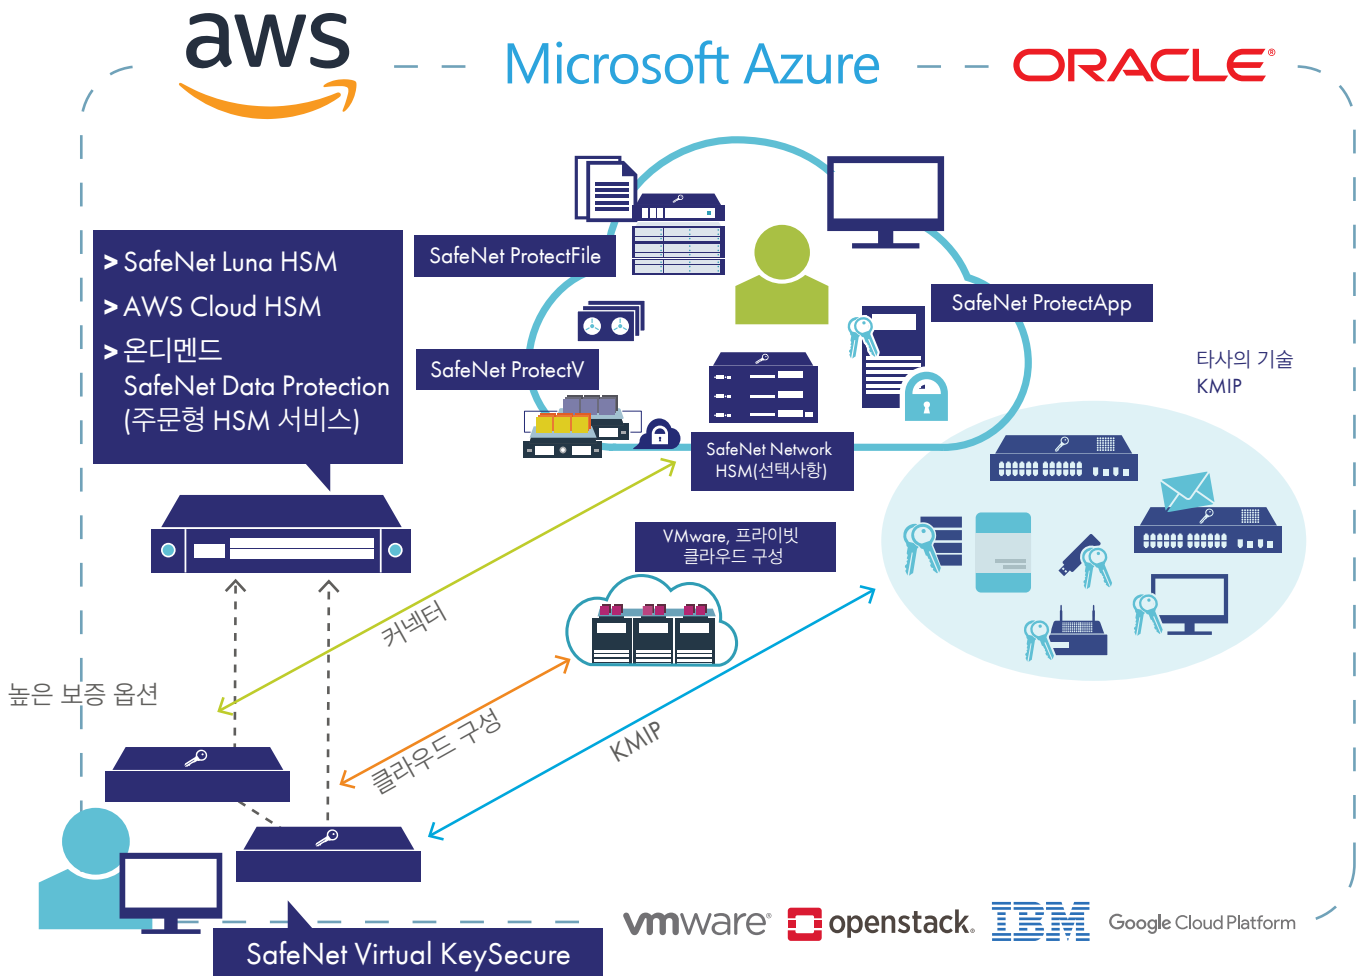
aws

Microsoft Azure

ORACLE

> SafeNet Luna HSM
> AWS Cloud HSM
> 온디멘드
SafeNet Data Protection
(주문형 HSM 서비스)

SafeNet ProtectFile

SafeNet ProtectApp

SafeNet ProtectV

SafeNet Network HSM(선택사항)

타사의 기술
KMIP

VMware, 프라이빗 클라우드 구성

커넥터

높은 보증 옵션

클라우드 구성

KMIP

SafeNet Virtual KeySecure

vmware

openstack

IBM

Google Cloud Platform